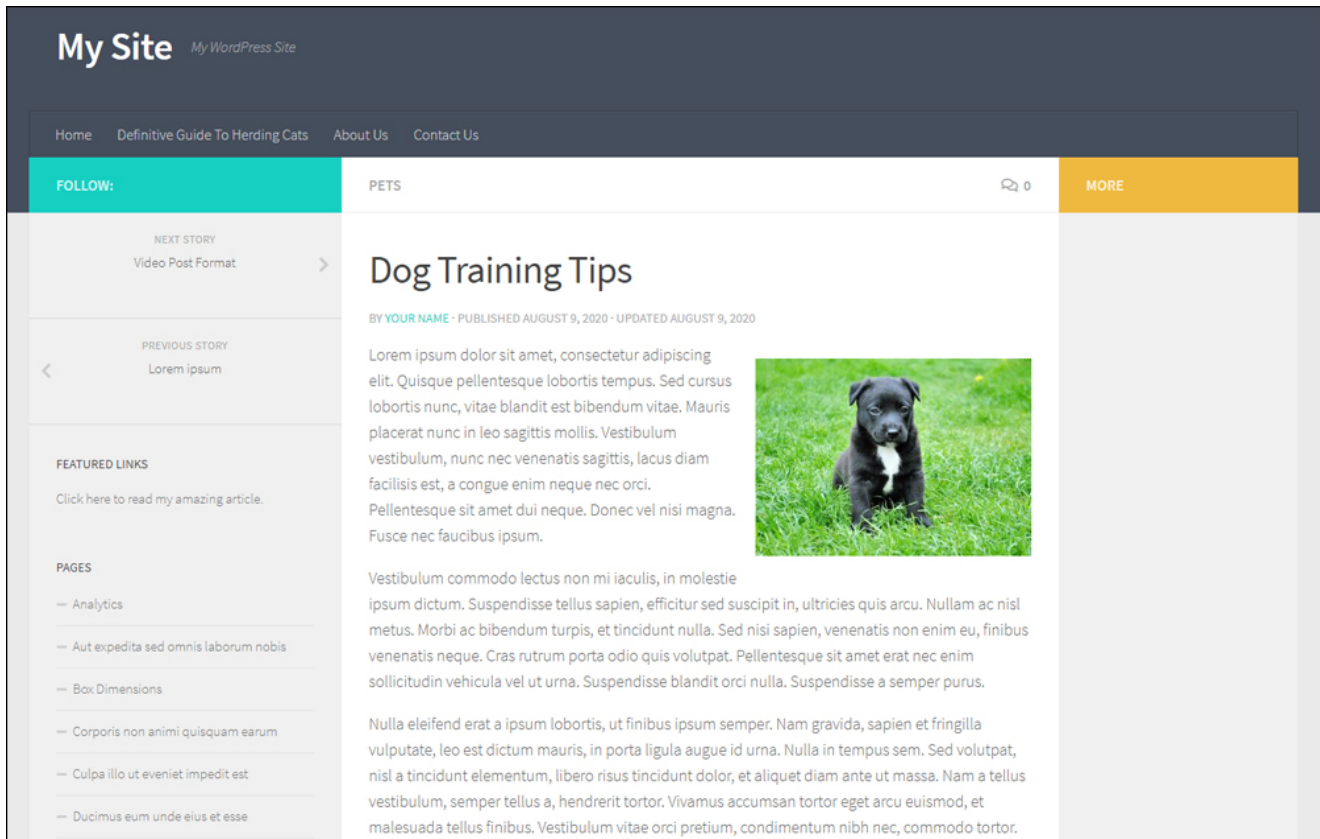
My Site My WordPress Site

Home Definitive Guide To Herding Cats About Us Contact Us

FOLLOW:

PETS

0

MORE

NEXT STORY
Video Post Format

PREVIOUS STORY
Lorem ipsum

FEATURED LINKS

Click here to read my amazing article.

PAGES

— Analytics

— Aut expedita sed omnis laborum nobis

— Box Dimensions

— Corporis non animi quisquam earum

— Culpa illo ut eveniet impedit est

— Ducimus eum unde eius et esse

Dog Training Tips

BY YOUR NAME · PUBLISHED AUGUST 9, 2020 · UPDATED AUGUST 9, 2020

Lorem ipsum dolor sit amet, consectetur adipiscing elit. Quisque pellentesque lobortis tempus. Sed cursus lobortis nunc, vitae blandit est bibendum vitae. Mauris placerat nunc in leo sagittis mollis. Vestibulum vestibulum, nunc nec venenatis sagittis, lacus diam facilisis est, a congue enim neque nec orci. Pellentesque sit amet dui neque. Donec vel nisi magna. Fusce nec faucibus ipsum.

Vestibulum commodo lectus non mi iaculis, in molestie ipsum dictum. Suspendisse tellus sapien, efficitur sed suscipit in, ultricies quis arcu. Nullam ac nisl metus. Morbi ac bibendum turpis, et tincidunt nulla. Sed nisi sapien, venenatis non enim eu, finibus venenatis neque. Cras rutrum porta odio quis volutpat. Pellentesque sit amet erat nec enim sollicitudin vehicula vel ut urna. Suspendisse blandit orci nulla. Suspendisse a semper purus.

Nulla eleifend erat a ipsum lobortis, ut finibus ipsum semper. Nam gravida, sapien et fringilla vulputate, leo est dictum mauris, in porta ligula augue id urna. Nulla in tempus sem. Sed volutpat, nisl a tincidunt elementum, libero risus tincidunt dolor, et aliquet diam ante ut massa. Nam a tellus vestibulum, semper tellus a, hendrerit tortor. Vivamus accumsan tortor eget arcu euismod, et malesuada tellus finibus. Vestibulum vitae orci pretium, condimentum nibh nec, commodo tortor.